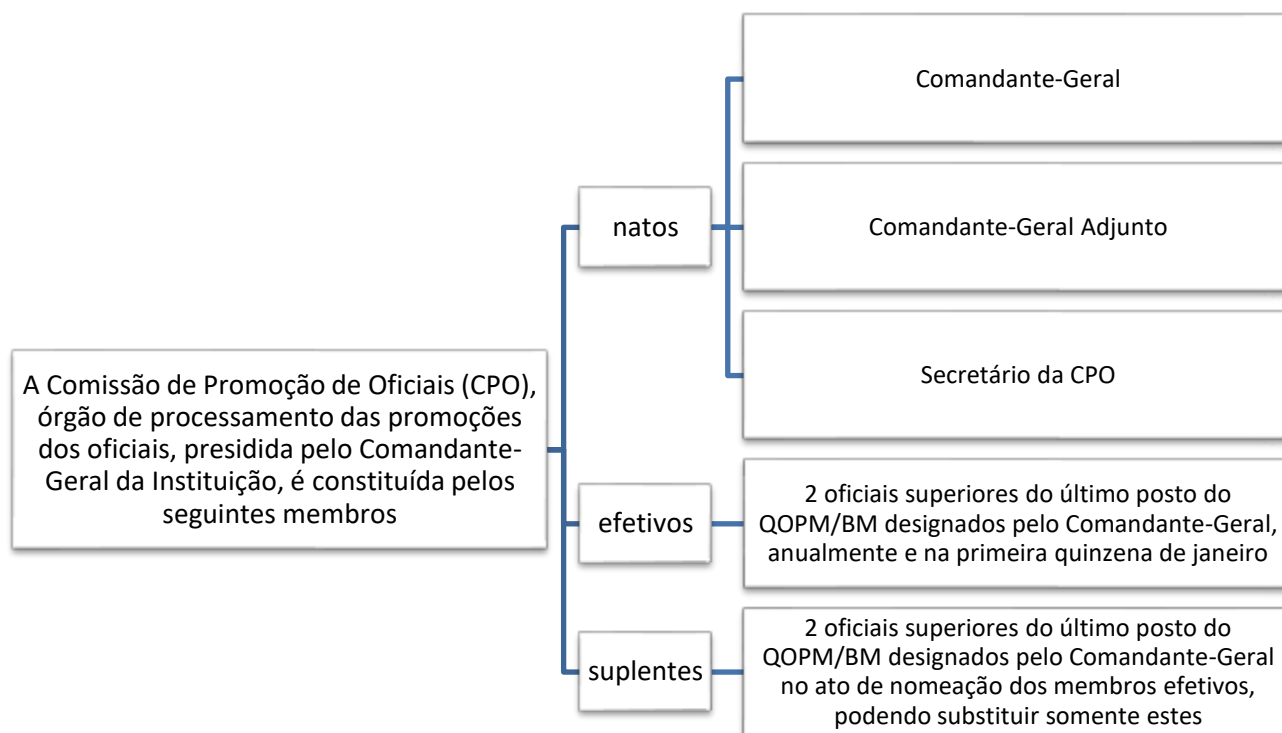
A Comissão de Promoção de Oficiais (CPO), órgão de processamento das promoções dos oficiais, presidida pelo Comandante-Geral da Instituição, é constituída pelos seguintes membros

natos

Comandante-Geral

Comandante-Geral Adjunto

Secretário da CPO

efetivos

2 oficiais superiores do último posto do QOPM/BM designados pelo Comandante-Geral, anualmente e na primeira quinzena de janeiro

suplentes

2 oficiais superiores do último posto do QOPM/BM designados pelo Comandante-Geral no ato de nomeação dos membros efetivos, podendo substituir somente estes